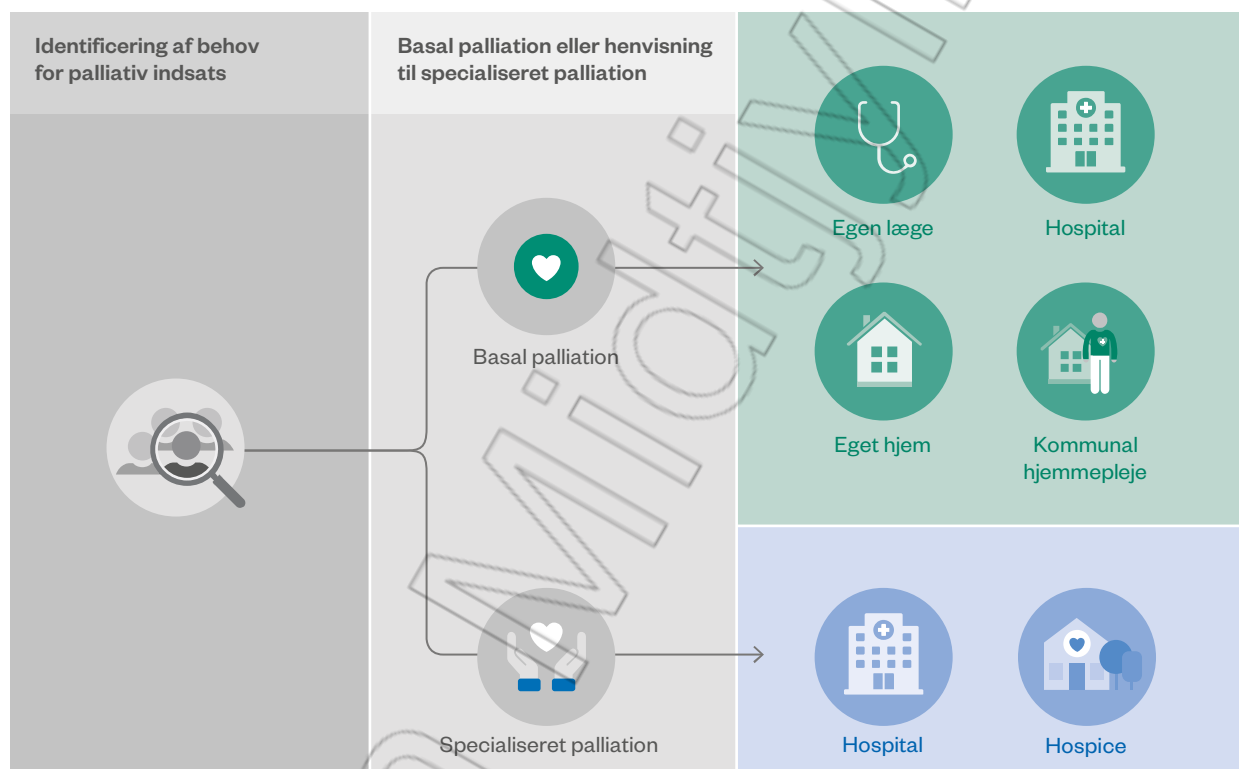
Identificering af behov for palliativ indsats

Basal palliation eller henvisning til specialiseret palliation

Egen læge

Hospital

Basal palliation

Eget hjem

Kommunal hjemmepleje

Specialiseret palliation

Hospital

Hospice